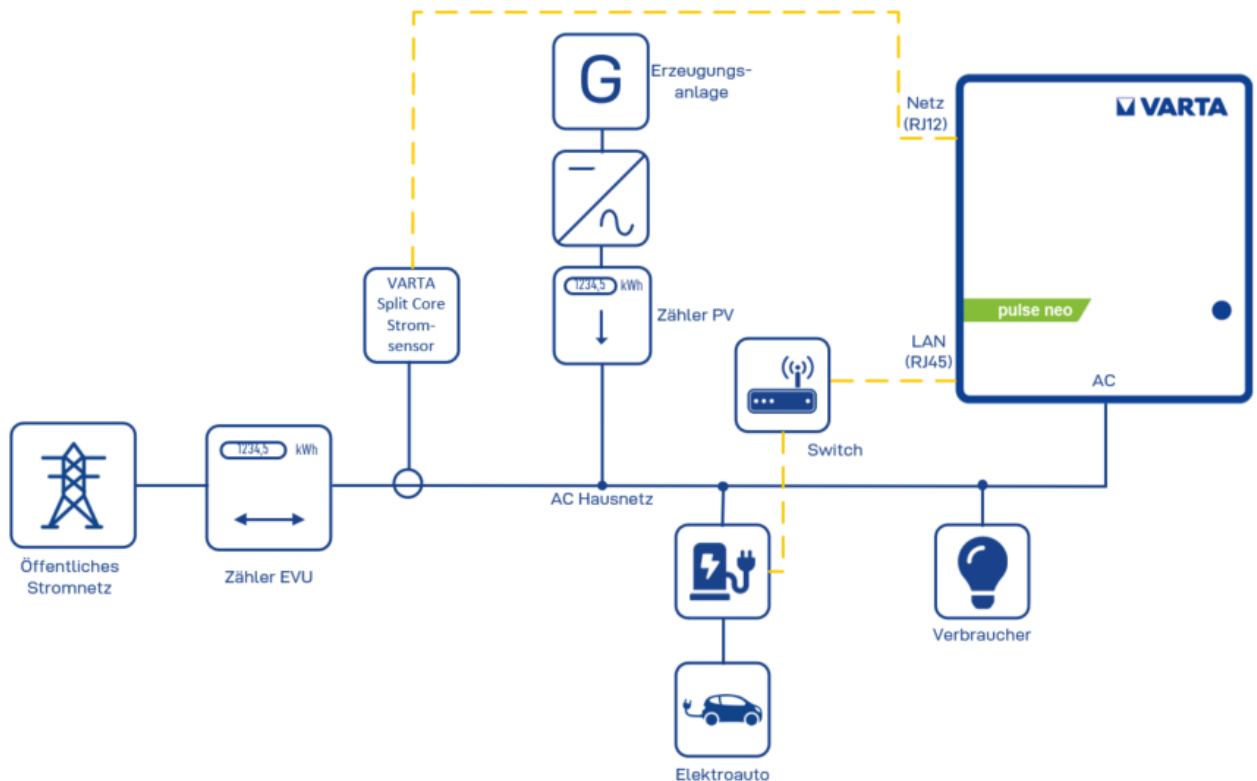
G

Erzeugungsanlage

Netz
(RJ12)

VARTA

1234,5 kWh

Zähler PV

VARTA
Split Core
Stromsensor

pulse neo

LAN
(RJ45)

AC

Switch

1234,5 kWh

AC Hausnetz

Öffentliches
Stromnetz

Zähler EVU

Verbraucher

Elektroauto